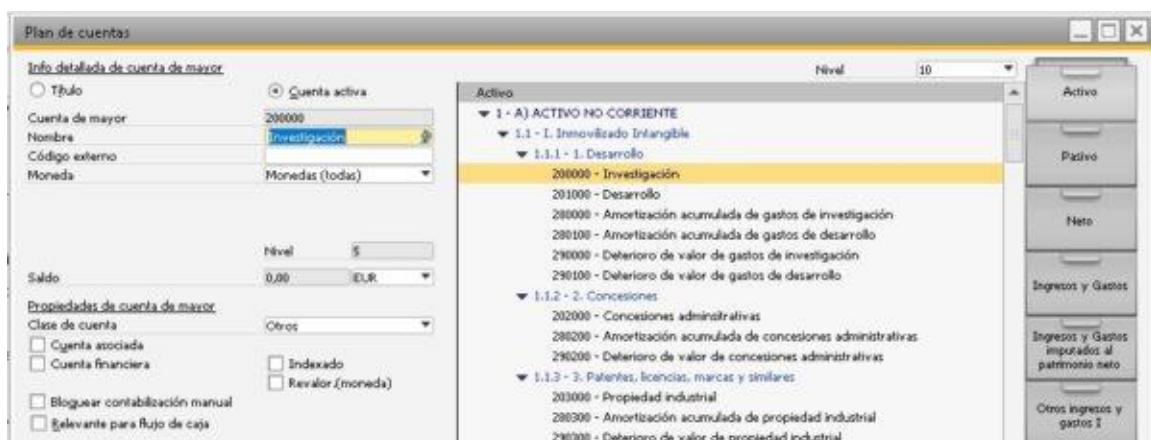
Plan de cuentas

Info detallada de cuenta de mayor

Título

Cuenta activa

Cuenta de mayor 200000

Nombre Investigación

Código externo

Moneda Monedas (todas)

Nivel 5

Saldo 0,00 EUR

Propiedades de cuenta de mayor

Clase de cuenta Otros

Cuenta asociada

Cuenta financiera

Indexado

Revalor.(moneda)

Bloquear contabilización manual

Relevante para flujo de caja

Nivel 10

Activo

1 - A) ACTIVO NO CORRIENTE

1.1 - I. Inmovilizado Intangible

1.1.1 - 1. Desarrollo

200000 - Investigación

201000 - Desarrollo

280000 - Amortización acumulada de gastos de investigación

280100 - Amortización acumulada de gastos de desarrollo

290000 - Deterioro de valor de gastos de investigación

290100 - Deterioro de valor de gastos de desarrollo

1.1.2 - 2. Concesiones

202000 - Concesiones administrativas

280200 - Amortización acumulada de concesiones administrativas

290200 - Deterioro de valor de concesiones administrativas

1.1.3 - 3. Patentes, licencias, marcas y similares

203000 - Propiedad industrial

280300 - Amortización acumulada de propiedad industrial

290300 - Deterioro de valor de propiedad industrial

Activo

Pasivo

Neto

Ingresos y Gastos

Ingresos y Gastos imputados al patrimonio neto

Otros ingresos y gastos I